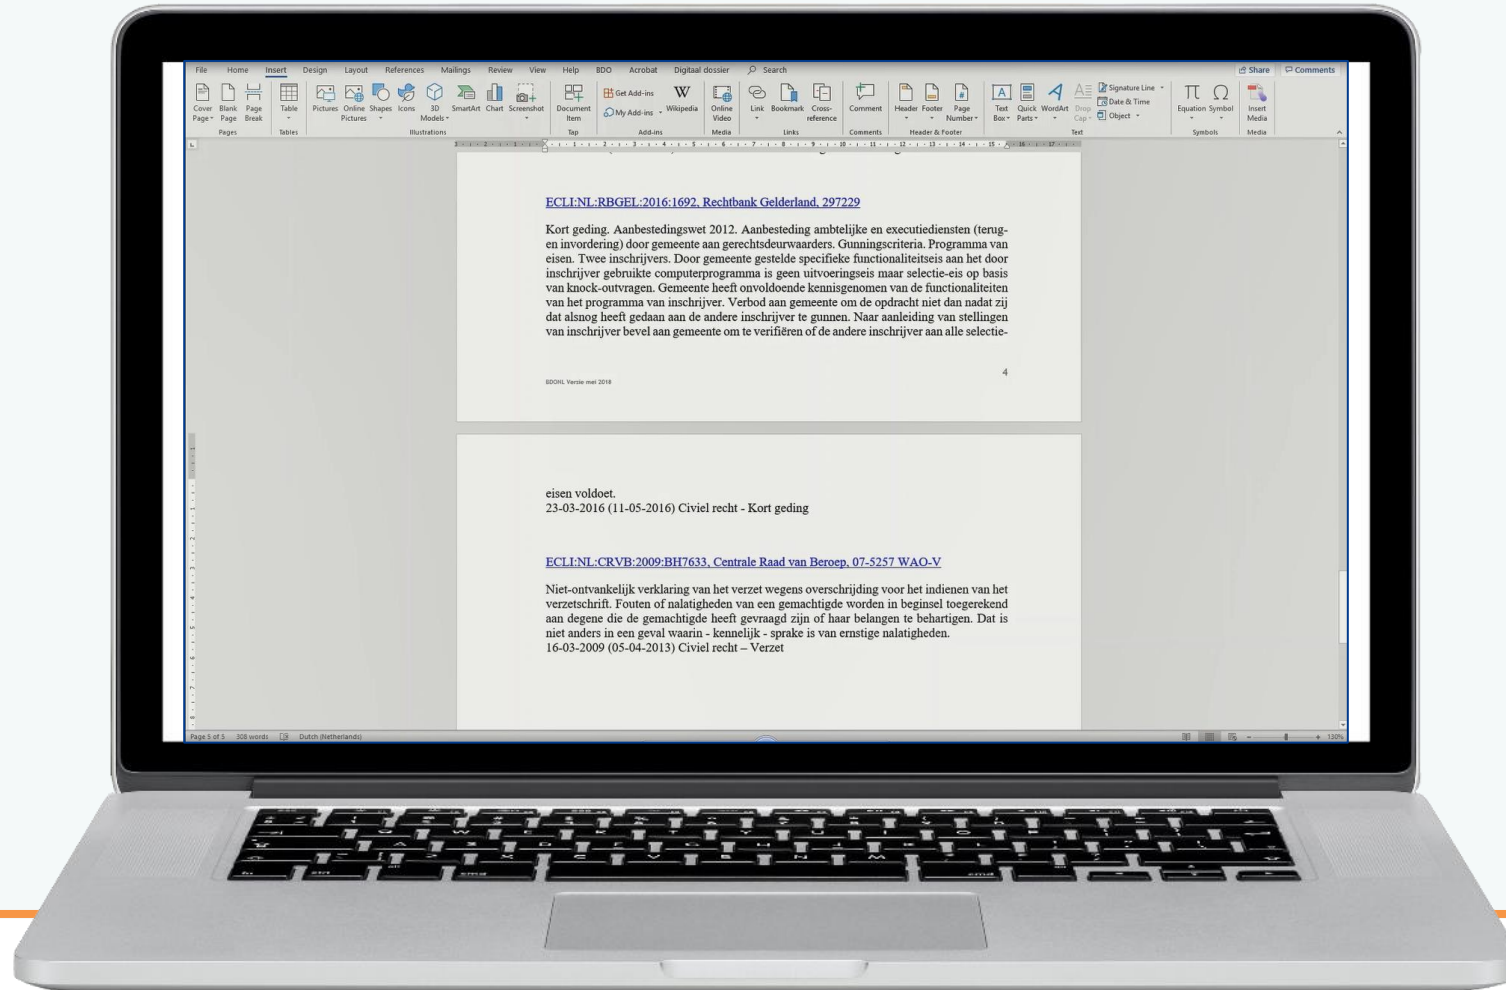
File Home Insert Design Layout References Mailings Review View Help BDO Acrobat Digitaal dossier Search

Share Comments

Cover Page Blank Page Page Break
Pages
Table
Tables
Pictures Online Pictures Shapes Icons 3D Models SmartArt Chart Screenshot
Illustrations
Document Item
Tap
Get Add-ins My Add-ins Wikipedia
Add-ins
Online Video
Media
Link Bookmark Cross-reference
Links
Comment
Comments
Header Footer Page Number
Header & Footer
Text Box Quick Parts WordArt Drop Cap
Signature Line Date & Time Object
Text
Equation Symbol
Symbols
Insert Media
Media

ECLI:NL:RBGEL:2016:1692, Rechtbank Gelderland, 297229

Kort geding. Aanbestedingswet 2012. Aanbesteding ambtelijke en executiediensten (terugen invordering) door gemeente aan gerechtsdeurwaarders. Gunningscriteria. Programma van eisen. Twee inschrijvers. Door gemeente gestelde specifieke functionaliteitseis aan het door inschrijver gebruikte computerprogramma is geen uitvoeringseis maar selectie-eis op basis van knock-outvragen. Gemeente heeft onvoldoende kennisgenomen van de functionaliteiten van het programma van inschrijver. Verbod aan gemeente om de opdracht niet dan nadat zij dat alsnog heeft gedaan aan de andere inschrijver te gunnen. Naar aanleiding van stellingen van inschrijver bevel aan gemeente om te verifiëren of de andere inschrijver aan alle selectie-

BDONL Versie mei 2018

4

eisen voldoet.
23-03-2016 (11-05-2016) Civiel recht - Kort geding

ECLI:NL:CRVB:2009:BH7633, Centrale Raad van Beroep, 07-5257 WAO-V

Niet-ontvankelijk verklaring van het verzet wegens overschrijding voor het indienen van het verzetschrift. Fouten of nalatigheden van een gemachtigde worden in beginsel toegerekend aan degene die de gemachtigde heeft gevraagd zijn of haar belangen te behartigen. Dat is niet anders in een geval waarin - kennelijk - sprake is van ernstige nalatigheden.
16-03-2009 (05-04-2013) Civiel recht – Verzet

Page 5 of 5 308 words Dutch (Netherlands)
130%